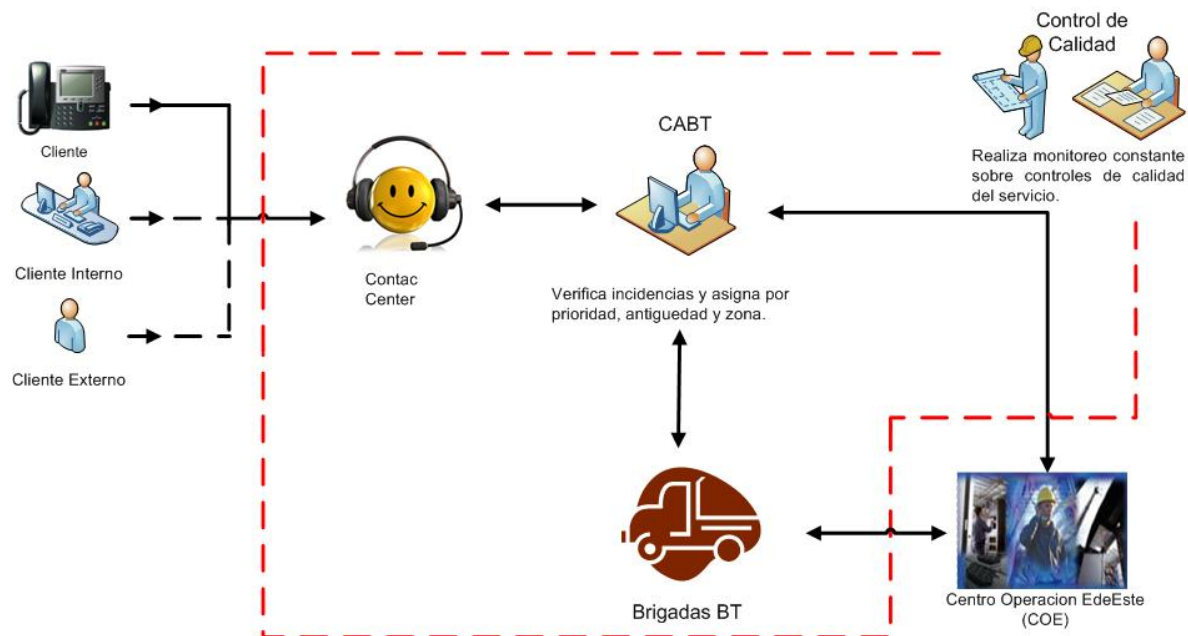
Control de Calidad

Realiza monitoreo constante sobre controles de calidad del servicio.

Cliente

Cliente Interno

Cliente Externo

Contac Center

CABT

Verifica incidencias y asigna por prioridad, antiguedad y zona.

Brigadas BT

Centro Operacion EdeEste (COE)